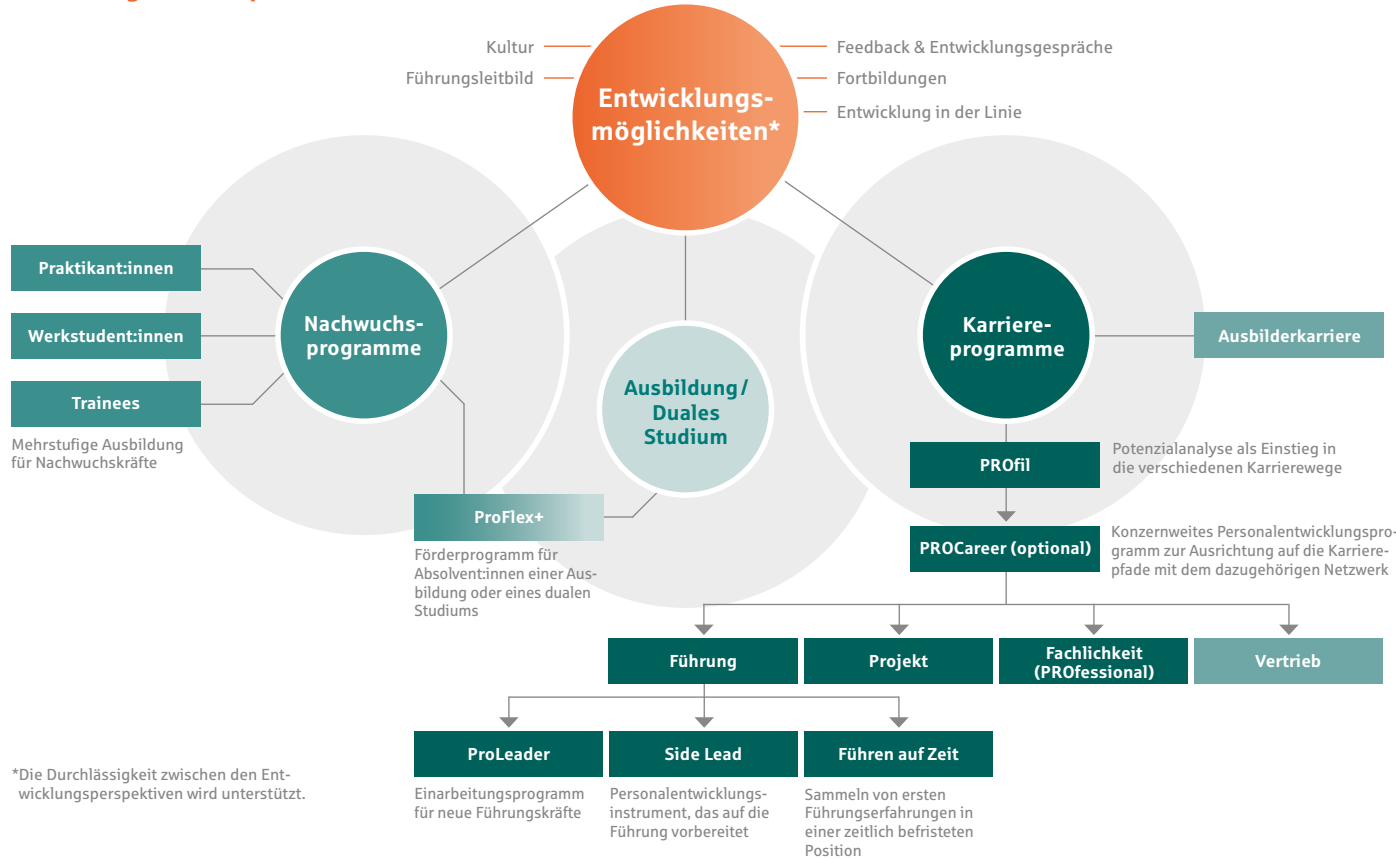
Kultur

Führungsleitbild

Entwicklungsmöglichkeiten*

Feedback & Entwicklungsgespräche

Fortbildungen

Entwicklung in der Linie

Praktikant:innen

Werkstudent:innen

Trainees

Mehrstufige Ausbildung für Nachwuchskräfte

Nachwuchsprogramme

Ausbildung / Duales Studium

Karriereprogramme

Ausbilderkarriere

ProFlex+

Förderprogramm für Absolvent:innen einer Ausbildung oder eines dualen Studiums

PROfil

Potenzialanalyse als Einstieg in die verschiedenen Karrierewege

PROCareer (optional)

Konzernweites Personalentwicklungsprogramm zur Ausrichtung auf die Karrierepfade mit dem dazugehörigen Netzwerk

Führung

Projekt

Fachlichkeit (PROfessional)

Vertrieb

ProLeader

Einarbeitungsprogramm für neue Führungskräfte

Side Lead

Personalentwicklungsinstrument, das auf die Führung vorbereitet

Führen auf Zeit

Sammeln von ersten Führungserfahrungen in einer zeitlich befristeten Position

*Die Durchlässigkeit zwischen den Entwicklungsperspektiven wird unterstützt.